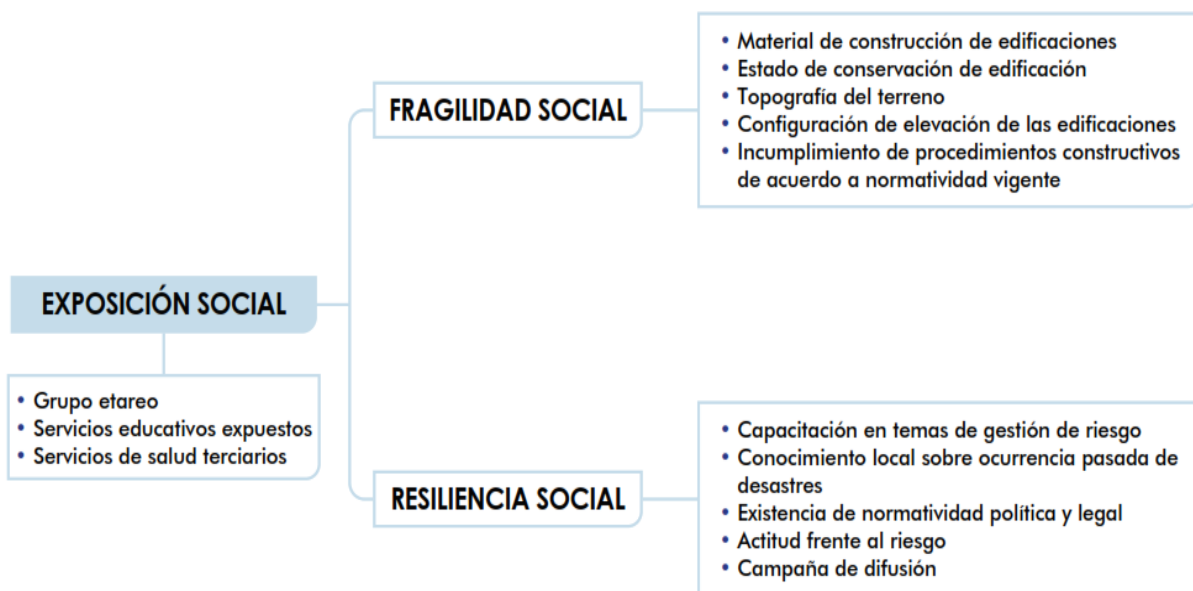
EXPOSICIÓN SOCIAL

• Grupo etareo
• Servicios educativos expuestos
• Servicios de salud terciarios

FRAGILIDAD SOCIAL

• Material de construcción de edificaciones
• Estado de conservación de edificación
• Topografía del terreno
• Configuración de elevación de las edificaciones
• Incumplimiento de procedimientos constructivos de acuerdo a normatividad vigente

RESILIENCIA SOCIAL

• Capacitación en temas de gestión de riesgo
• Conocimiento local sobre ocurrencia pasada de desastres
• Existencia de normatividad política y legal
• Actitud frente al riesgo
• Campaña de difusión